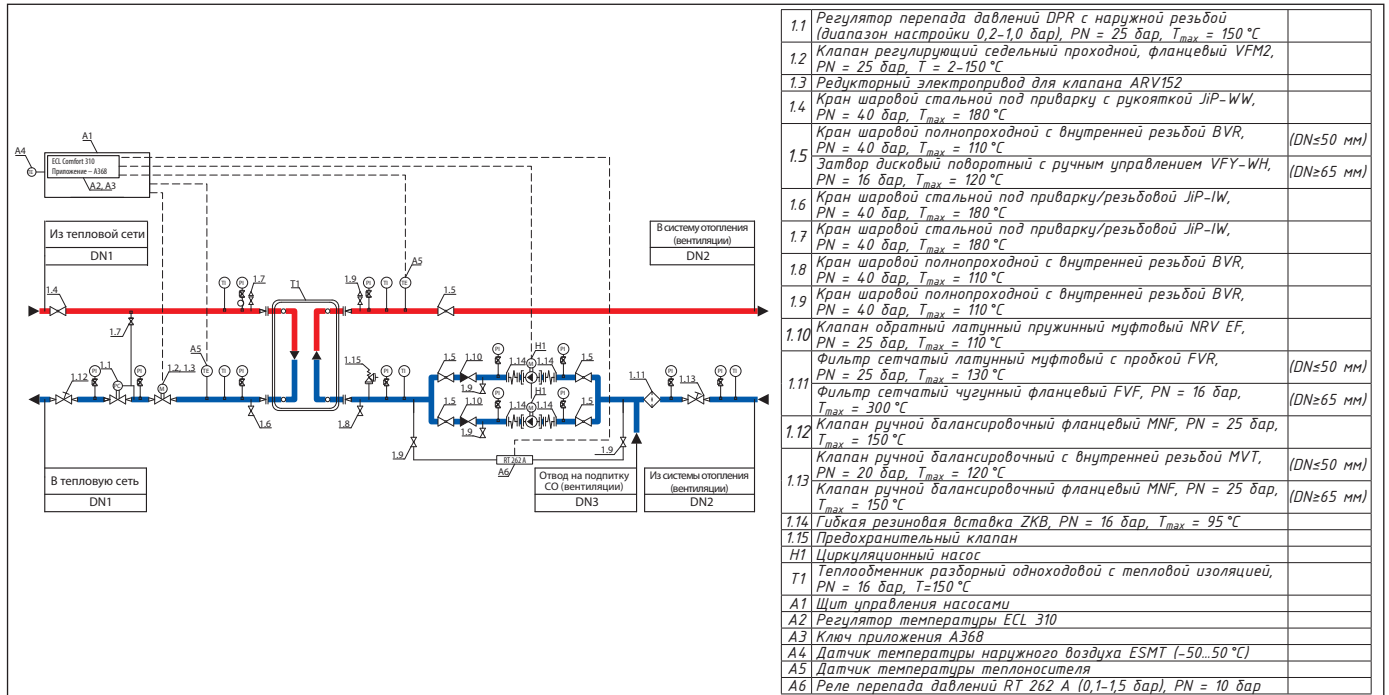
A4
A1
ECL Comfort 310
Приложение – A368
A2, A3

Из тепловой сети
DN1

В систему отопления (вентиляции)
DN2

1.4
1.7
1.7
T1
1.9
A5
1.5
PI
TI
TE
A5
1.12
1.1
1.2, 1.3
1.6
1.15
1.8
1.5
1.10
1.14
H1
1.14
1.5
1.9
1.5
1.10
1.14
H1
1.14
1.5
1.11
1.13
1.9
1.9
RT 262 A
A6

В тепловую сеть
DN1

Отвод на подпитку СО (вентиляции)
DN3

Из системы отопления (вентиляции)
DN2

| | | |
|---|---|---|
| 1.1 | Регулятор перепада давлений DPR с наружной резьбой (диапазон настройки 0,2–1,0 бар), PN = 25 бар, $T_{max}$ = 150 °C | |
| 1.2 | Клапан регулирующий седельный проходной, фланцевый VFM2, PN = 25 бар, T = 2–150 °C | |
| 1.3 | Редукторный электропривод для клапана ARV152 | |
| 1.4 | Кран шаровой стальной под приварку с рукояткой JiP-WW, PN = 40 бар, $T_{max}$ = 180 °C | |
| 1.5 | Кран шаровой полнопроходной с внутренней резьбой BVR, PN = 40 бар, $T_{max}$ = 110 °C | (DN≤50 мм) |
| | Затвор дисковый поворотный с ручным управлением VFY-WH, PN = 16 бар, $T_{max}$ = 120 °C | (DN≥65 мм) |
| 1.6 | Кран шаровой стальной под приварку/резьбовой JiP-IW, PN = 40 бар, $T_{max}$ = 180 °C | |
| 1.7 | Кран шаровой стальной под приварку/резьбовой JiP-IW, PN = 40 бар, $T_{max}$ = 180 °C | |
| 1.8 | Кран шаровой полнопроходной с внутренней резьбой BVR, PN = 40 бар, $T_{max}$ = 110 °C | |
| 1.9 | Кран шаровой полнопроходной с внутренней резьбой BVR, PN = 40 бар, $T_{max}$ = 110 °C | |
| 1.10 | Клапан обратный латунный пружинный муфтовый NRV EF, PN = 25 бар, $T_{max}$ = 110 °C | |
| 1.11 | Фильтр сетчатый латунный муфтовый с пробкой FVR, PN = 25 бар, $T_{max}$ = 130 °C | (DN≤50 мм) |
| | Фильтр сетчатый чугунный фланцевый FVF, PN = 16 бар, $T_{max}$ = 300 °C | (DN≥65 мм) |
| 1.12 | Клапан ручной балансировочный фланцевый MNF, PN = 25 бар, $T_{max}$ = 150 °C | |
| 1.13 | Клапан ручной балансировочный с внутренней резьбой MVT, PN = 20 бар, $T_{max}$ = 120 °C | (DN≤50 мм) |
| | Клапан ручной балансировочный фланцевый MNF, PN = 25 бар, $T_{max}$ = 150 °C | (DN≥65 мм) |
| 1.14 | Гибкая резиновая вставка ZKB, PN = 16 бар, $T_{max}$ = 95 °C | |
| 1.15 | Предохранительный клапан | |
| H1 | Циркуляционный насос | |
| T1 | Теплообменник разборный одноходовой с тепловой изоляцией, PN = 16 бар, T=150 °C | |
| A1 | Щит управления насосами | |
| A2 | Регулятор температуры ECL 310 | |
| A3 | Ключ приложения A368 | |
| A4 | Датчик температуры наружного воздуха ESMT (-50...50 °C) | |
| A5 | Датчик температуры теплоносителя | |
| A6 | Реле перепада давлений RT 262 A (0,1–1,5 бар), PN = 10 бар | |